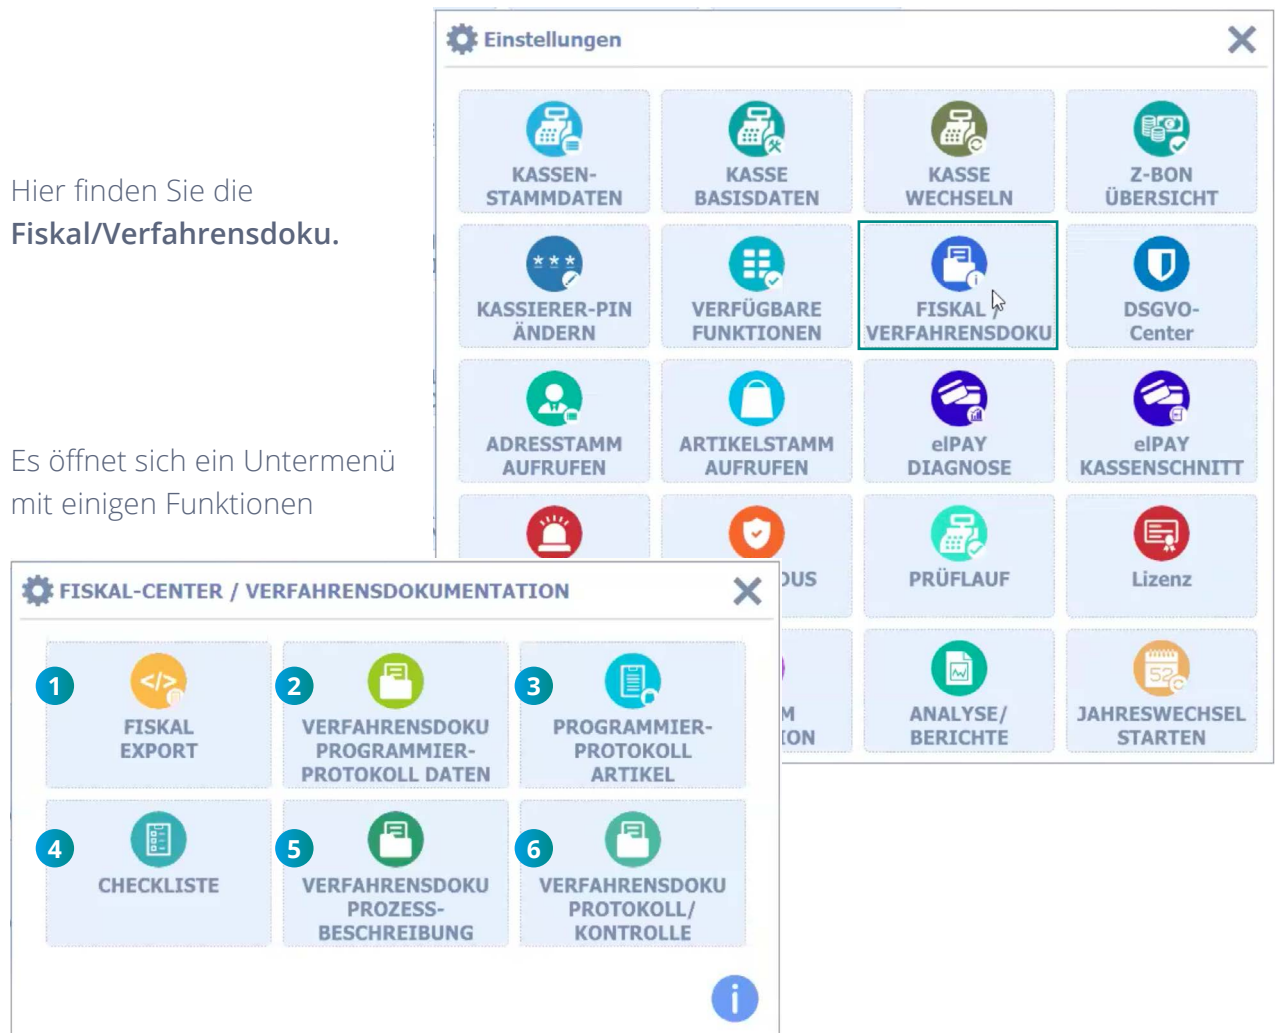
Hier finden Sie die
**Fiskal/Verfahrensdoku.**

Es öffnet sich ein Untermenü mit einigen Funktionen

Einstellungen

KASSEN-STAMMDATEN

KASSE BASISDATEN

KASSE WECHSELN

Z-BON ÜBERSICHT

KASSIERER-PIN ÄNDERN

VERFÜGBARE FUNKTIONEN

FISKAL VERFAHRENSDOKU

DSGVO-Center

ADRESSTAMM AUFRUFEN

ARTIKELSTAMM AUFRUFEN

elPAY DIAGNOSE

elPAY KASSENSCHNITT

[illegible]US

PRÜFLAUF

Lizenz

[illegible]M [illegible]ION

ANALYSE/ BERICHTE

JAHRESWECHSEL STARTEN

FISKAL-CENTER / VERFAHRENSDOKUMENTATION

1 FISKAL EXPORT

2 VERFAHRENSDOKU PROGRAMMIER-PROTOKOLL DATEN

3 PROGRAMMIER-PROTOKOLL ARTIKEL

4 CHECKLISTE

5 VERFAHRENSDOKU PROZESS-BESCHREIBUNG

6 VERFAHRENSDOKU PROTOKOLL/ KONTROLLE